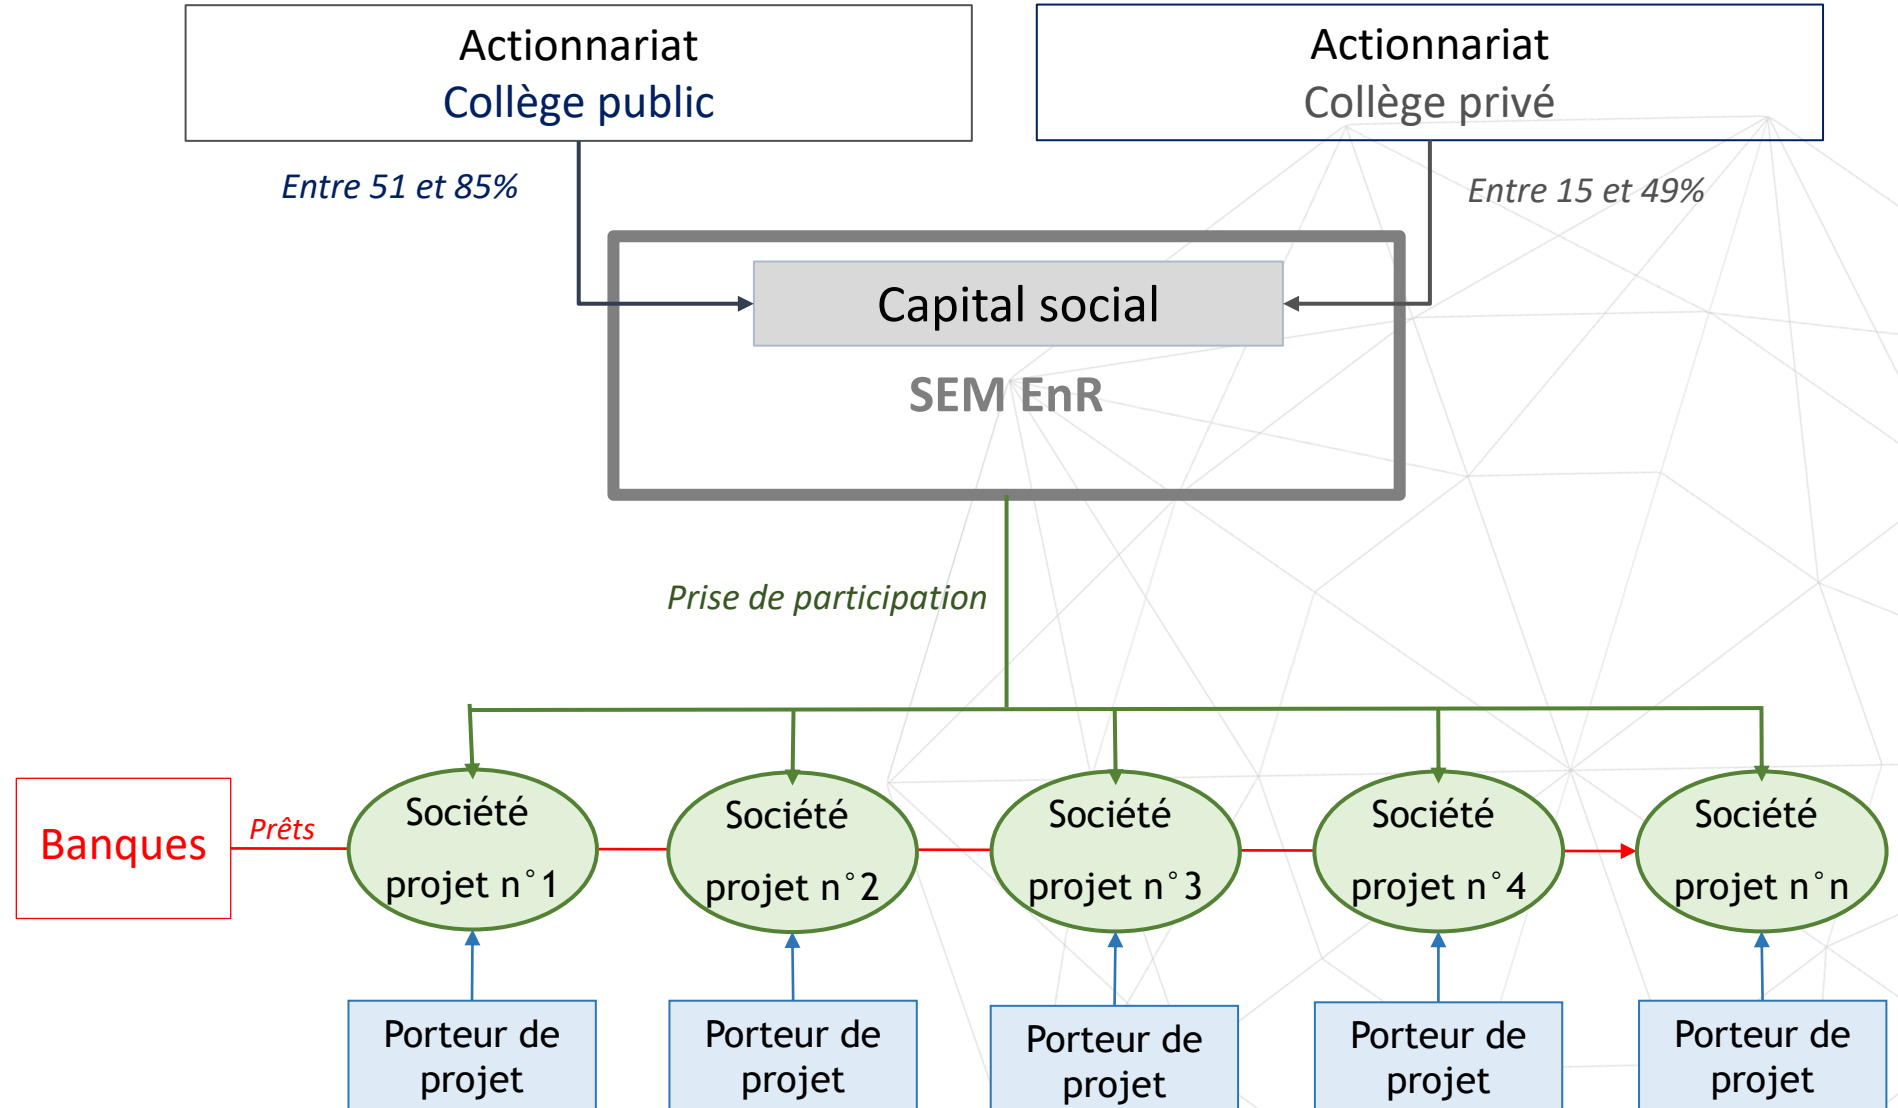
Actionnariat
Collège public

Actionnariat
Collège privé

Entre 51 et 85%

Entre 15 et 49%

Capital social

SEM EnR

Prise de participation

Banques

Prêts

Société projet n°1

Société projet n°2

Société projet n°3

Société projet n°4

Société projet n°n

Porteur de projet

Porteur de projet

Porteur de projet

Porteur de projet

Porteur de projet